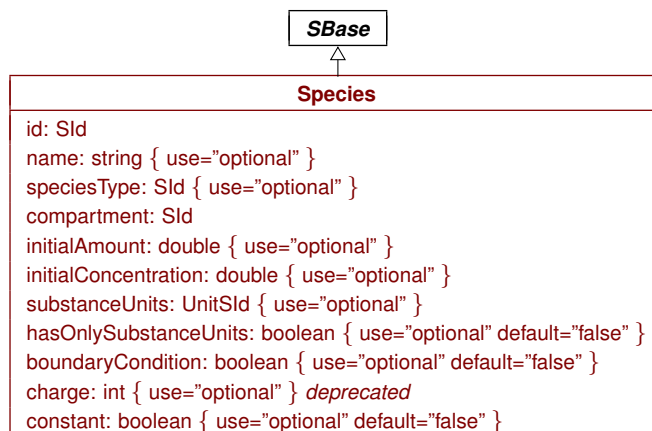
SBase

Species

id: SId
name: string { use="optional" }
speciesType: SId { use="optional" }
compartment: SId
initialAmount: double { use="optional" }
initialConcentration: double { use="optional" }
substanceUnits: UnitSId { use="optional" }
hasOnlySubstanceUnits: boolean { use="optional" default="false" }
boundaryCondition: boolean { use="optional" default="false" }
charge: int { use="optional" } deprecated
constant: boolean { use="optional" default="false" }